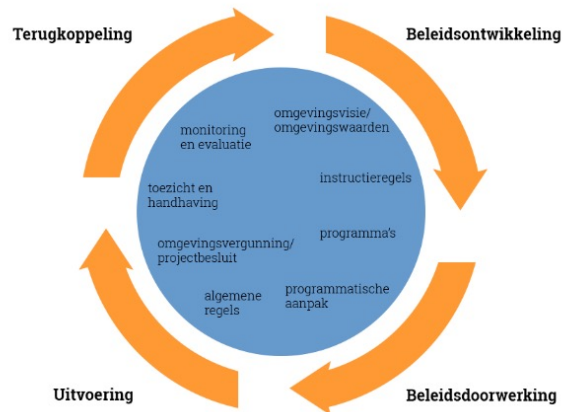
Terugkoppeling

Beleidsontwikkeling

omgevingsvisie/
omgevingswaarden

monitoring
en evaluatie

instructieregels

toezicht en
handhaving

programma's

omgevingsvergunning/
projectbesluit

programmatische
aanpak

algemene
regels

Uitvoering

Beleidsdoorwerking